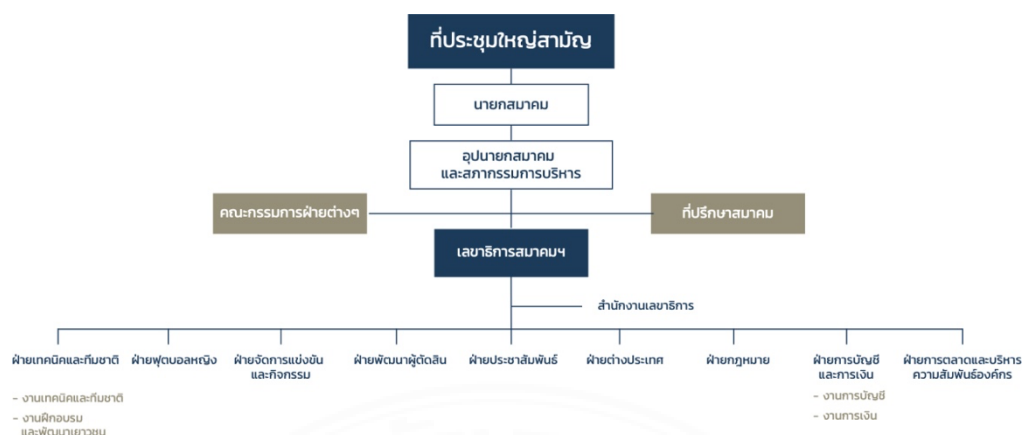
ที่ประชุมใหญ่สามัญ

นายกสมาคม

อุปนายกสมาคม
และสภากรรมการบริหาร

คณะกรรมการฝ่ายต่างๆ

ที่ปรึกษาสมาคม

เลขาธิการสมาคมฯ

สำนักงานเลขาธิการ

ฝ่ายเทคนิคและทีมชาติ

- งานเทคนิคและทีมชาติ
- งานฝึกอบรม และพัฒนาเยาวชน

ฝ่ายฟุตบอลหญิง

ฝ่ายจัดการแข่งขัน และกิจกรรม

ฝ่ายพัฒนาผู้ตัดสิน

ฝ่ายประชาสัมพันธ์

ฝ่ายต่างประเทศ

ฝ่ายกฎหมาย

ฝ่ายการบัญชี และการเงิน

- งานการบัญชี
- งานการเงิน

ฝ่ายการตลาดและบริหาร ความสัมพันธ์องค์กร